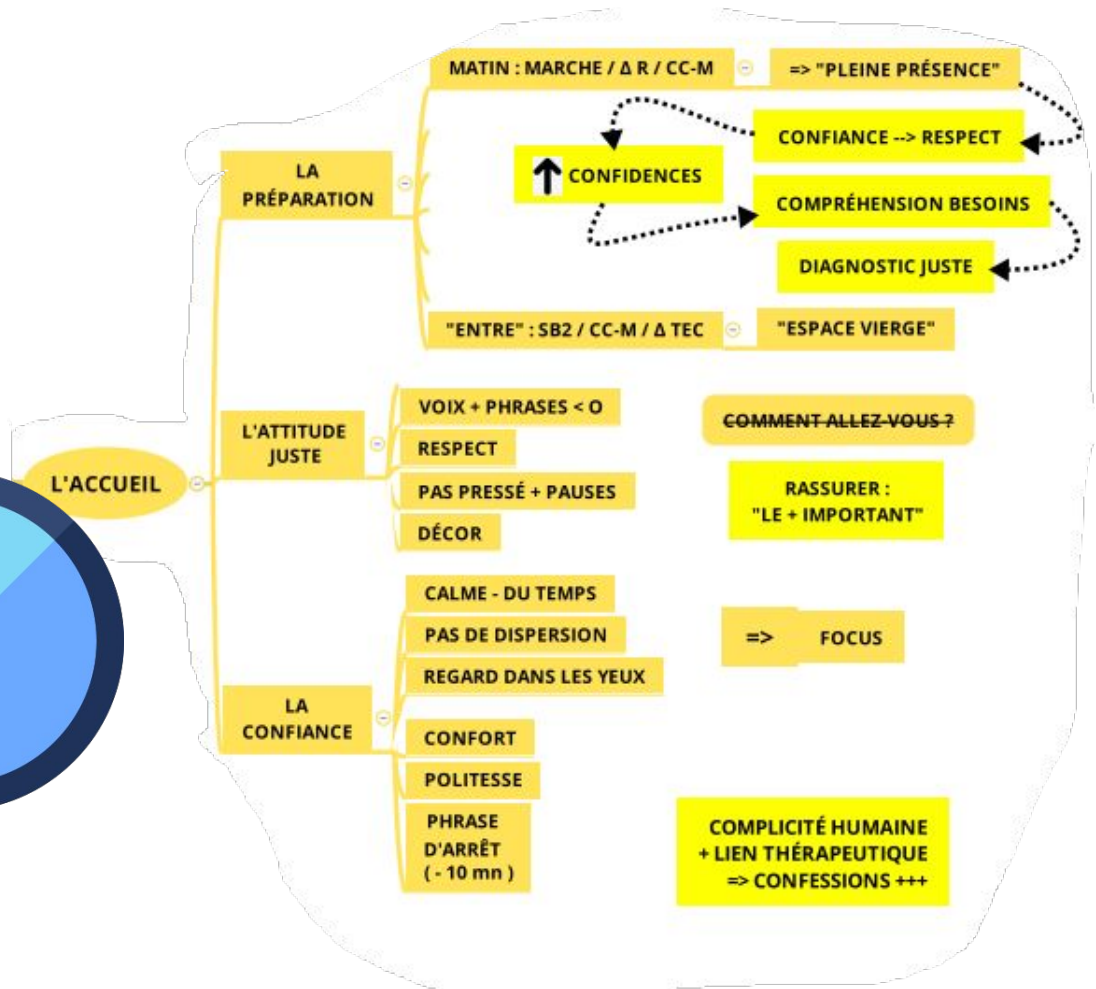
L'ACCUEIL

LA PRÉPARATION

MATIN : MARCHE / Δ R / CC-M

=> "PLEINE PRÉSENCE"

CONFIANCE --> RESPECT

↑ CONFIDENCES

COMPRÉHENSION BESOINS

DIAGNOSTIC JUSTE

"ENTRE" : SB2 / CC-M / Δ TEC

"ESPACE VIERGE"

L'ATTITUDE JUSTE

VOIX + PHRASES < O

RESPECT

PAS PRESSÉ + PAUSES

DÉCOR

~~COMMENT ALLEZ-VOUS ?~~

RASSURER : "LE + IMPORTANT"

LA CONFIANCE

CALME - DU TEMPS

PAS DE DISPERSION

REGARD DANS LES YEUX

=> FOCUS

CONFORT

POLITESSE

PHRASE D'ARRÊT ( - 10 mn )

COMPLICITÉ HUMAINE + LIEN THÉRAPEUTIQUE => CONFESSIONS +++